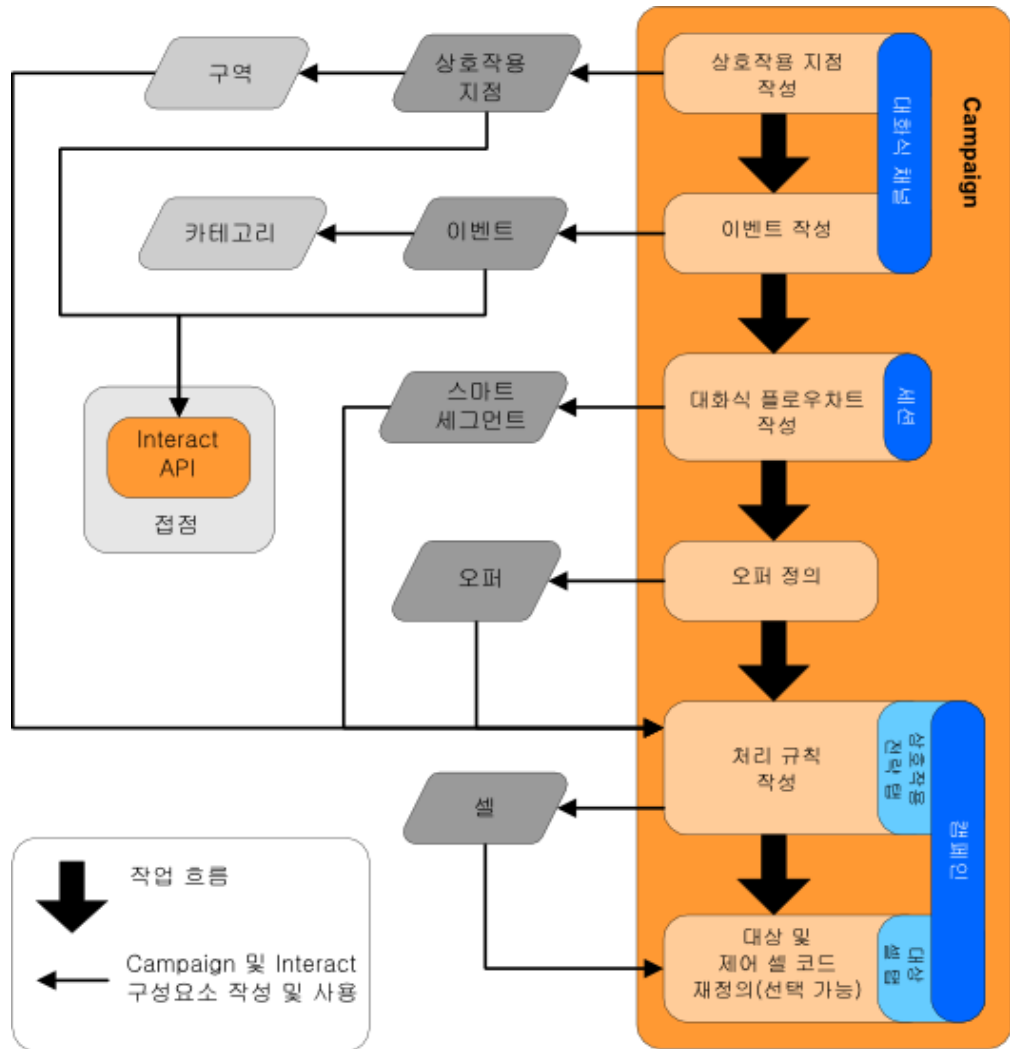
Campaign

상호작용 지점 작성

대화식 채널

이벤트 작성

대화식 플로우차트 작성

세션

오퍼 정의

처리 규칙 작성

상호작용 전략 탭

캠페인

대상 및 제어 셀 코드 재정의(선택 가능)

대상 셀 탭

구역

상호작용 지점

카테고리

이벤트

스마트 세그먼트

Interact API

접점

오퍼

셀

작업 흐름

Campaign 및 Interact 구성요소 작성 및 사용